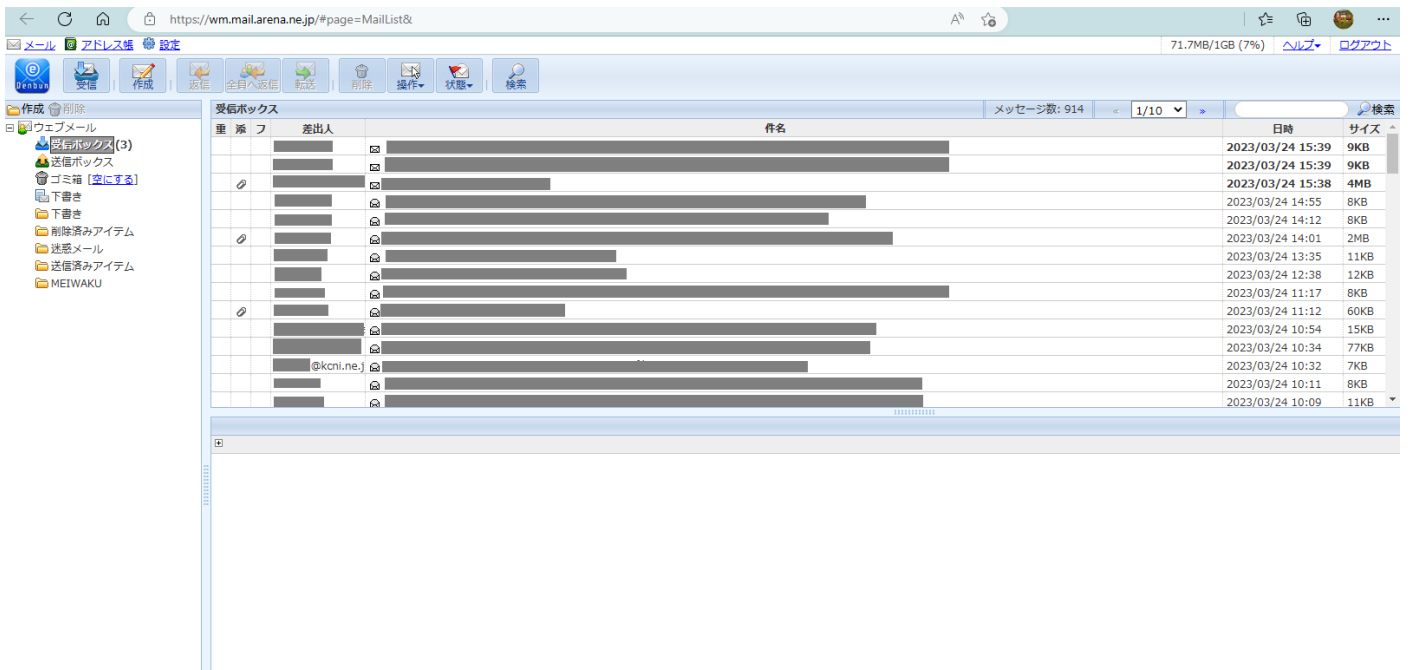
https://wm.mail.arena.ne.jp/#page=MailList&

メール アドレス帳 設定
71.7MB/1GB (7%) ヘルプ ログアウト

Denbun 受信 作成 返信 全員へ返信 転送 削除 操作 状態 検索

作成 削除
ウェブメール
受信ボックス (3)
送信ボックス
ゴミ箱 [空にする]
下書き
下書き
削除済みアイテム
迷惑メール
送信済みアイテム
MEIWAKU

受信ボックス メッセージ数: 914 1/10 » 検索

| 重 | 添 | フ | 差出人 | 件名 | 日時 | サイズ |
|---|---|---|---|---|---|---|
| | | | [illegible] | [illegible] | 2023/03/24 15:39 | 9KB |
| | | | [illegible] | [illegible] | 2023/03/24 15:39 | 9KB |
| | | | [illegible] | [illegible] | 2023/03/24 15:38 | 4MB |
| | | | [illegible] | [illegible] | 2023/03/24 14:55 | 8KB |
| | | | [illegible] | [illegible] | 2023/03/24 14:12 | 8KB |
| | | | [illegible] | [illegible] | 2023/03/24 14:01 | 2MB |
| | | | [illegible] | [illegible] | 2023/03/24 13:35 | 11KB |
| | | | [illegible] | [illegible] | 2023/03/24 12:38 | 12KB |
| | | | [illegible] | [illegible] | 2023/03/24 11:17 | 8KB |
| | | | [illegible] | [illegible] | 2023/03/24 11:12 | 60KB |
| | | | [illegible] | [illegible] | 2023/03/24 10:54 | 15KB |
| | | | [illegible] | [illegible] | 2023/03/24 10:34 | 77KB |
| | | | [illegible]@kcni.ne.j | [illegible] | 2023/03/24 10:32 | 7KB |
| | | | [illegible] | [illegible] | 2023/03/24 10:11 | 8KB |
| | | | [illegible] | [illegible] | 2023/03/24 10:09 | 11KB |